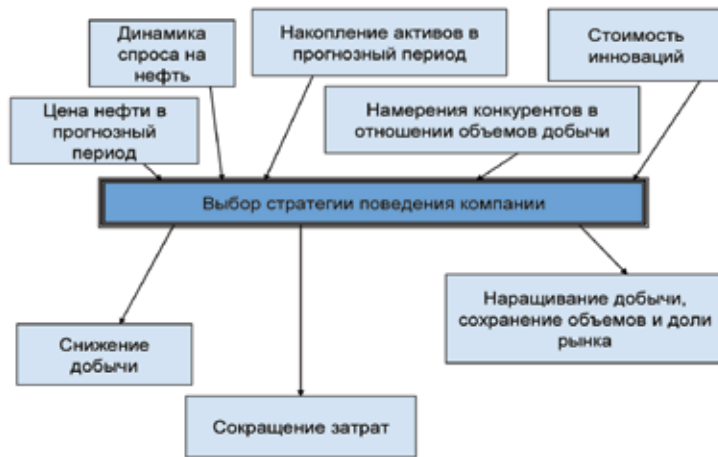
Динамика спроса на нефть

Накопление активов в прогнозный период

Стоимость инноваций

Цена нефти в прогнозный период

Намерения конкурентов в отношении объемов добычи

Выбор стратегии поведения компании

Наращивание добычи, сохранение объемов и доли рынка

Снижение добычи

Сокращение затрат